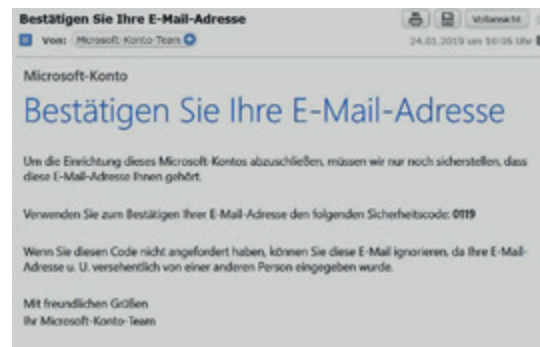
Bestätigen Sie Ihre E-Mail-Adresse

Von: Microsoft-Konto-Team

Vollansicht

24.01.2019 um 10:05 Uhr

Microsoft-Konto

Bestätigen Sie Ihre E-Mail-Adresse

Um die Einrichtung dieses Microsoft-Kontos abzuschließen, müssen wir nur noch sicherstellen, dass diese E-Mail-Adresse Ihnen gehört.

Verwenden Sie zum Bestätigen Ihrer E-Mail-Adresse den folgenden Sicherheitscode: 0119

Wenn Sie diesen Code nicht angefordert haben, können Sie diese E-Mail ignorieren, da Ihre E-Mail-Adresse u. U. versehentlich von einer anderen Person eingegeben wurde.

Mit freundlichen Grüßen
Ihr Microsoft-Konto-Team